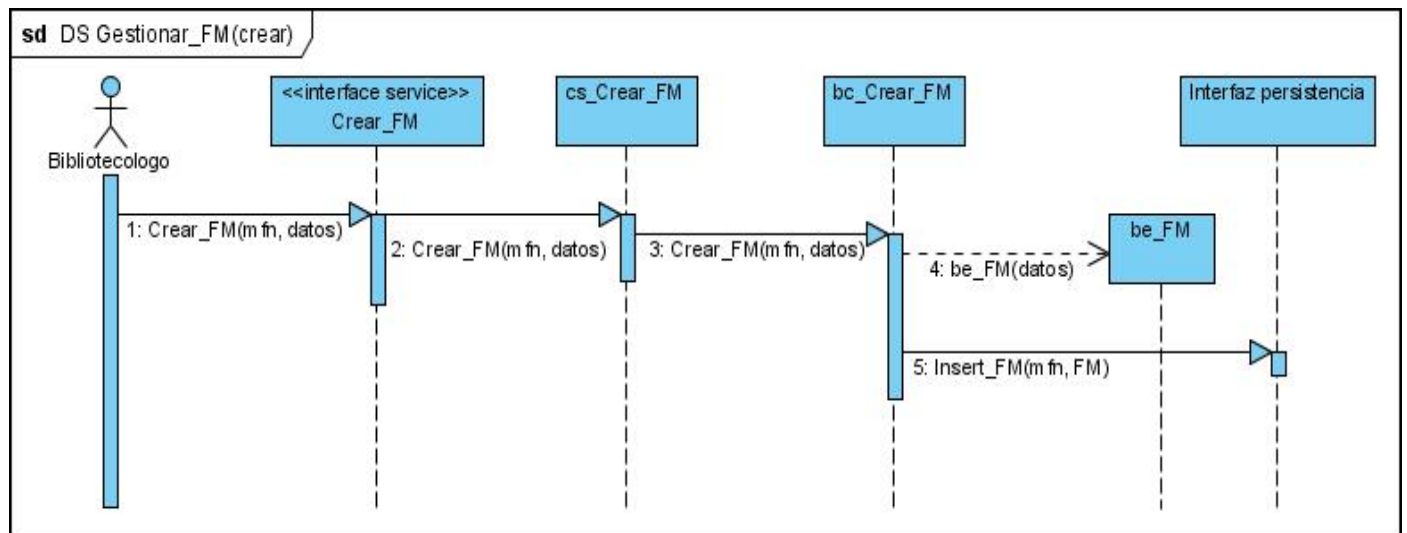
sd DS Gestionar_FM(crear)

Bibliotecologo

<<interface service>>
Crear_FM

cs_Crear_FM

bc_Crear_FM

Interfaz persistencia

1: Crear_FM(mfn, datos)

2: Crear_FM(mfn, datos)

3: Crear_FM(mfn, datos)

4: be_FM(datos)

be_FM

5: Insert_FM(mfn, FM)